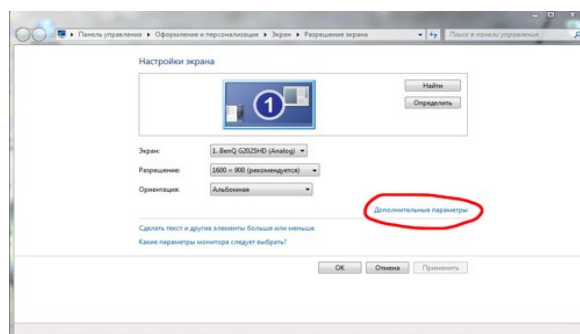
Панель управления ▸ Оформление и персонализация ▸ Экран ▸ Разрешение экрана

Поиск в панели управления

Настройки экрана

Найти

Определить

1

Экран: 1. BenQ G2025HD (Analog)

Разрешение: 1600 × 900 (рекомендуется)

Ориентация: Альбомная

Дополнительные параметры

Сделать текст и другие элементы больше или меньше

Какие параметры монитора следует выбрать?

OK

Отмена

Применить